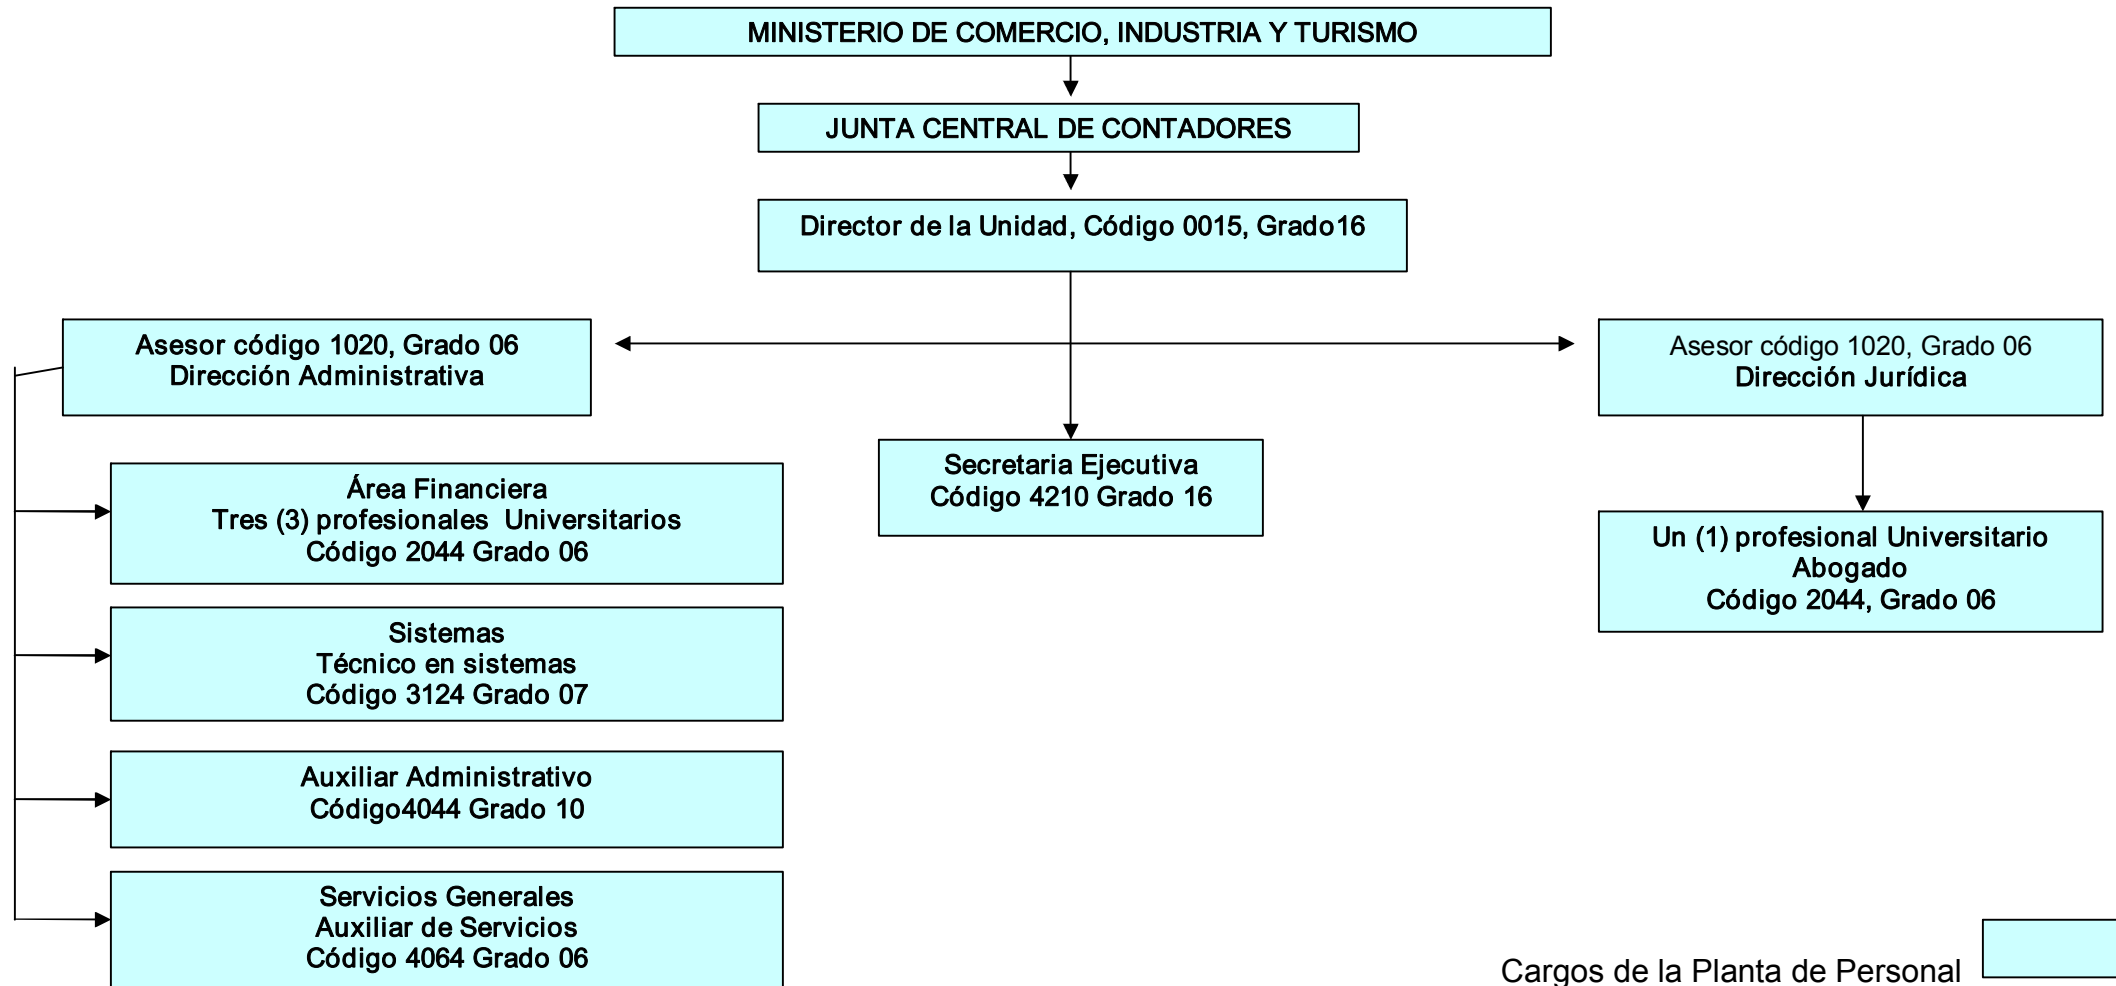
MINISTERIO DE COMERCIO, INDUSTRIA Y TURISMO

JUNTA CENTRAL DE CONTADORES

Director de la Unidad, Código 0015, Grado16

Asesor código 1020, Grado 06
Dirección Administrativa

Asesor código 1020, Grado 06
Dirección Jurídica

Secretaria Ejecutiva
Código 4210 Grado 16

Área Financiera
Tres (3) profesionales Universitarios
Código 2044 Grado 06

Un (1) profesional Universitario
Abogado
Código 2044, Grado 06

Sistemas
Técnico en sistemas
Código 3124 Grado 07

Auxiliar Administrativo
Código4044 Grado 10

Servicios Generales
Auxiliar de Servicios
Código 4064 Grado 06

Cargos de la Planta de Personal